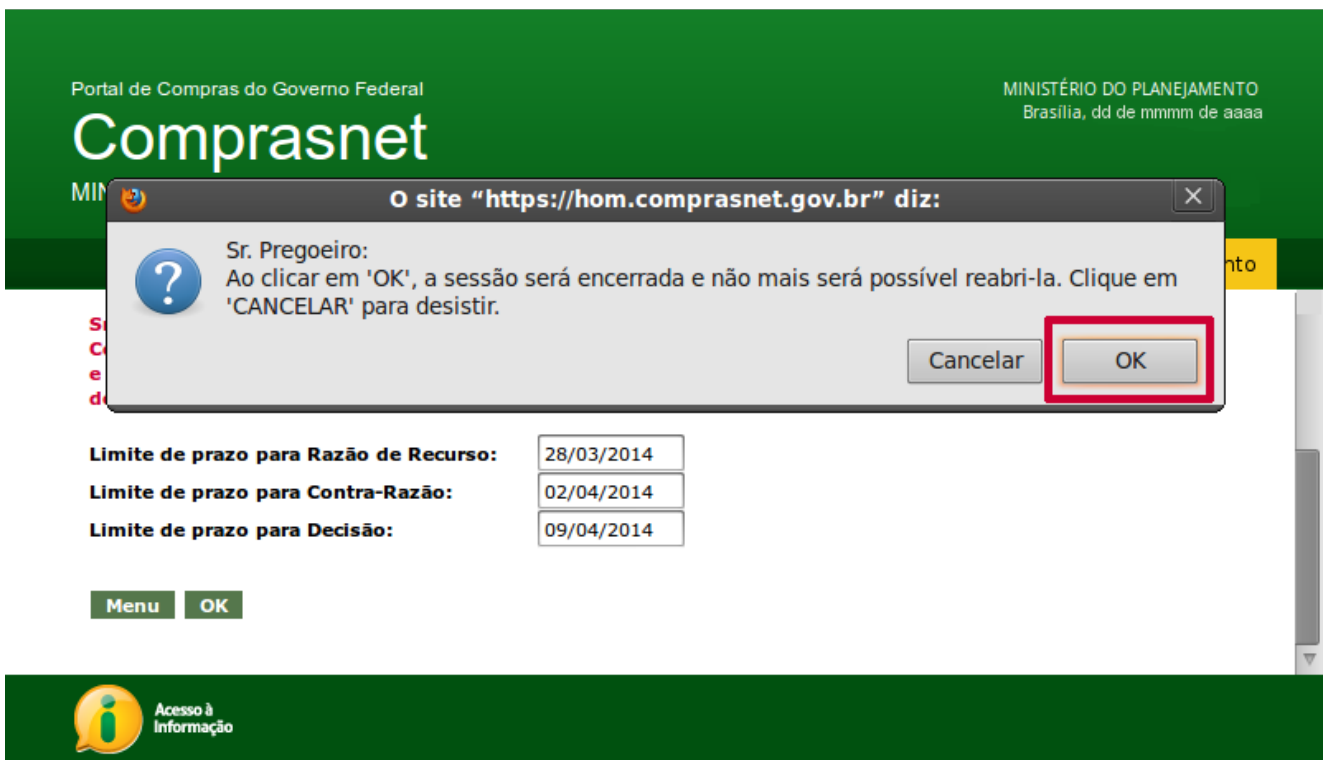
Portal de Compras do Governo Federal
Comprasnet
MIN

MINISTÉRIO DO PLANEJAMENTO
Brasília, dd de mmmm de aaaa

O site "https://hom.comprasnet.gov.br" diz:

Sr. Pregoeiro:
Ao clicar em 'OK', a sessão será encerrada e não mais será possível reabri-la. Clique em 'CANCELAR' para desistir.

Cancelar
OK

nto

S
C
e
d

Limite de prazo para Razão de Recurso: 28/03/2014
Limite de prazo para Contra-Razão: 02/04/2014
Limite de prazo para Decisão: 09/04/2014

Menu
OK

Acesso à Informação